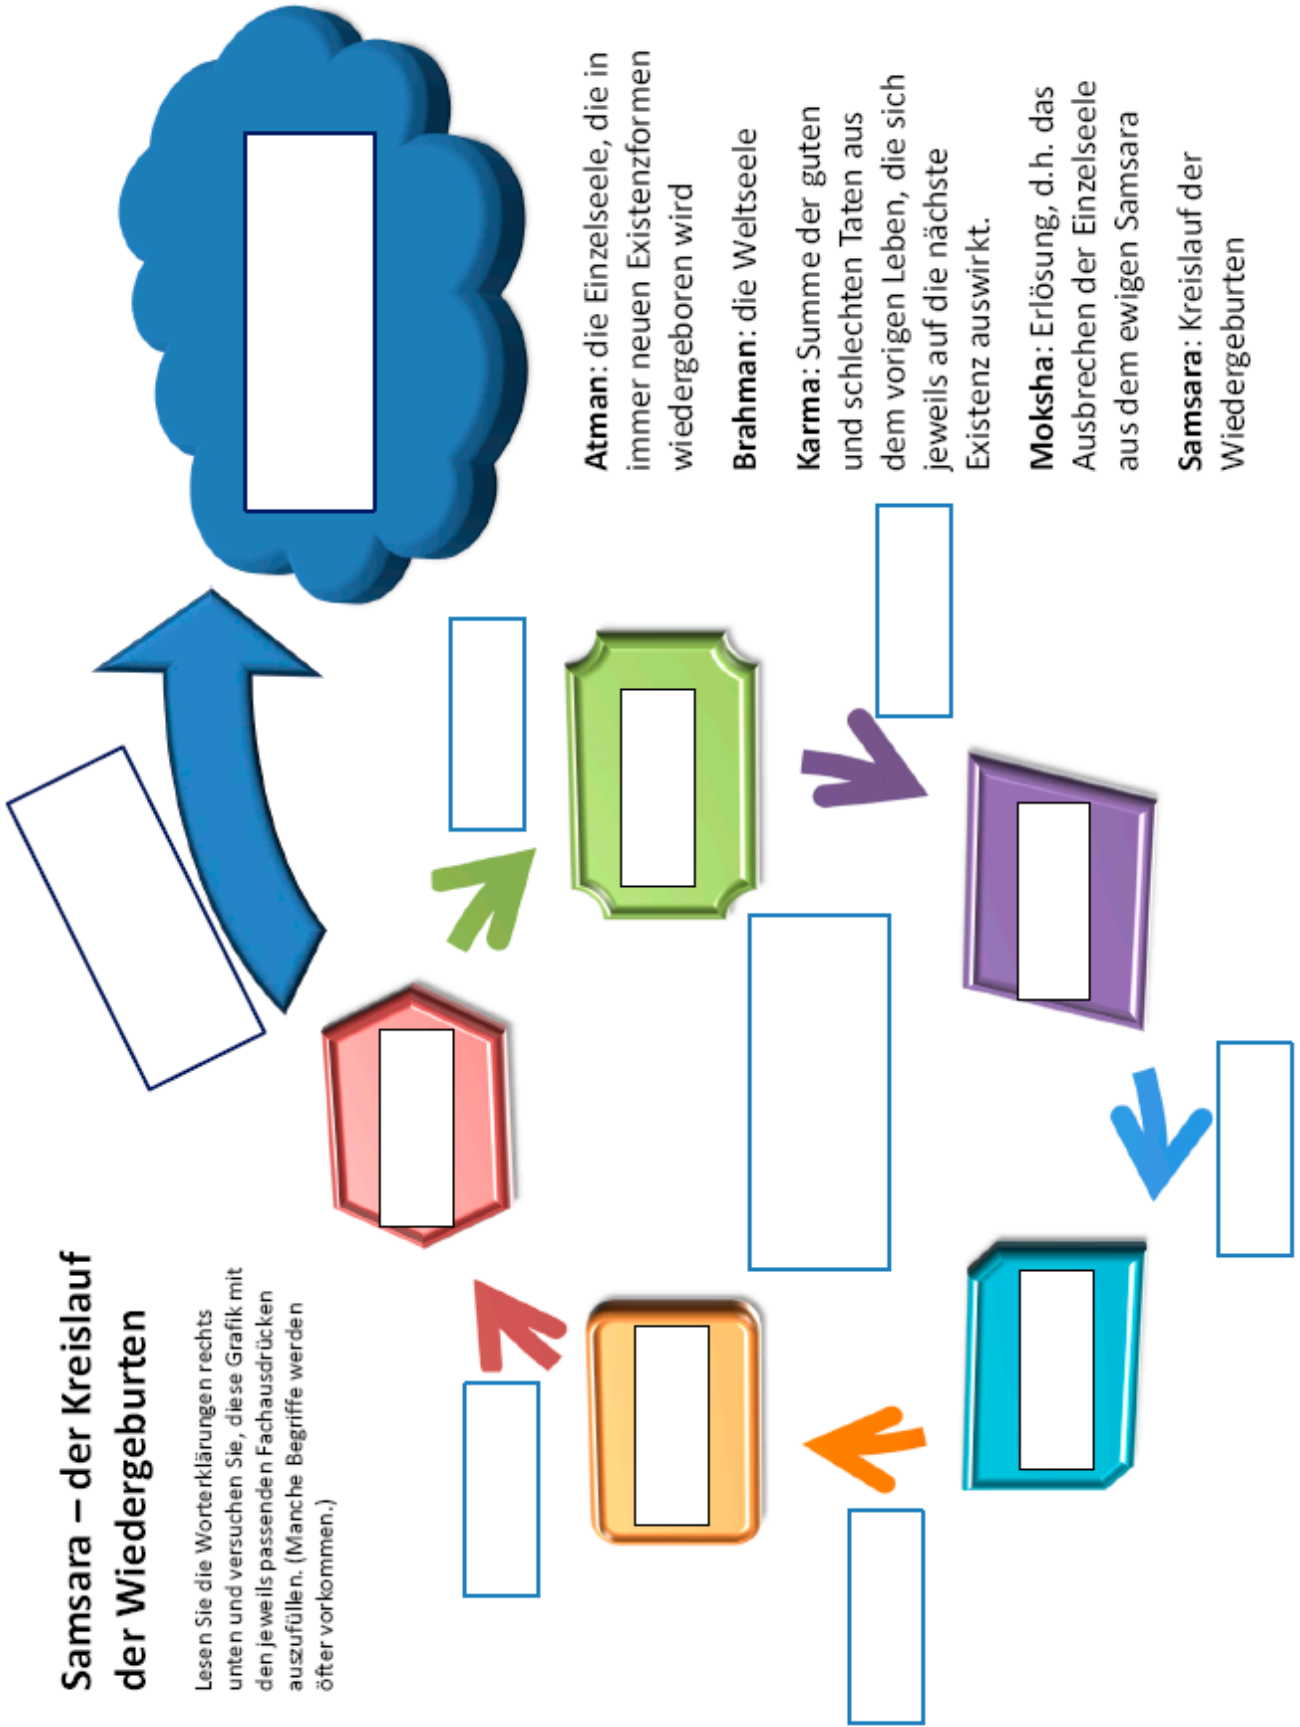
Samsara – der Kreislauf der Wiedergeburten

Lesen Sie die Worterklärungen rechts unten und versuchen Sie, diese Grafik mit den jeweils passenden Fachausdrücken auszufüllen. (Manche Begriffe werden öfter vorkommen.)

**Atman**: die Einzelseele, die in immer neuen Existenzformen wiedergeboren wird

**Brahman**: die Weltseele

**Karma**: Summe der guten und schlechten Taten aus dem vorigen Leben, die sich jeweils auf die nächste Existenz auswirkt.

**Moksha**: Erlösung, d.h. das Ausbrechen der Einzelseele aus dem ewigen Samsara

**Samsara**: Kreislauf der Wiedergeburten